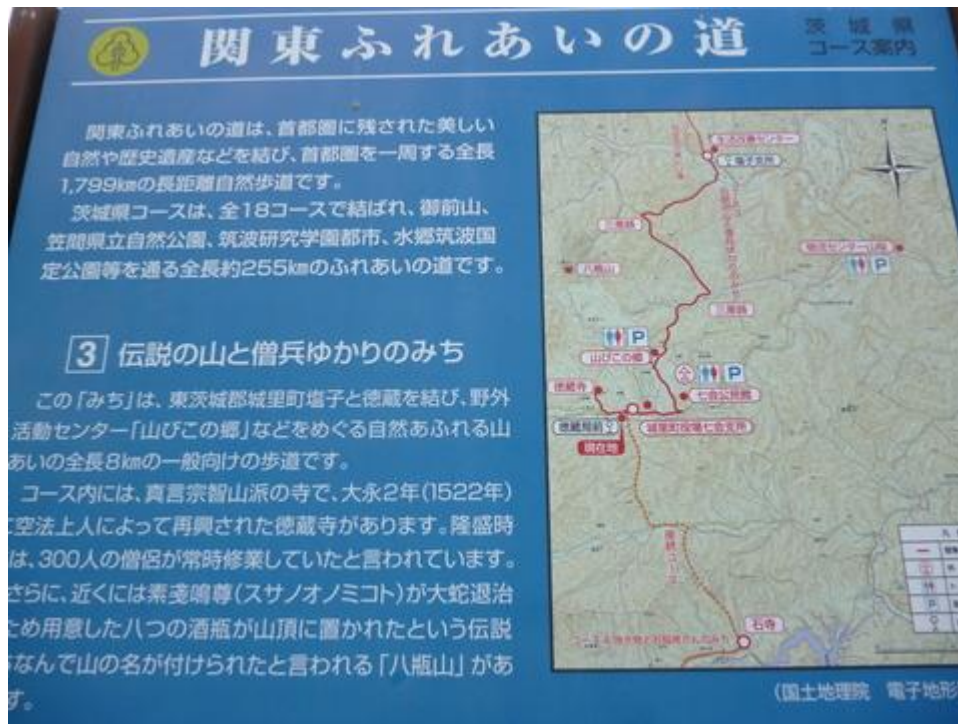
関東ふれあいの道

茨城県
コース案内

関東ふれあいの道は、首都圏に残された美しい自然や歴史遺産などを結び、首都圏を一周する全長1,799kmの長距離自然歩道です。
茨城県コースは、全18コースで結ばれ、御前山、笠間県立自然公園、筑波研究学園都市、水郷筑波国定公園等を通る全長約255kmのふれあいの道です。

3 伝説の山と僧兵ゆかりのみち

この「みち」は、東茨城郡城里町塩子と徳蔵を結び、野外活動センター「山びこの郷」などをめぐる自然あふれる山あいの全長8kmの一般向けの歩道です。
コース内には、真言宗智山派の寺で、大永2年(1522年)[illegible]空法上人によって再興された徳蔵寺があります。隆盛時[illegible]は、300人の僧侶が常時修業していたと言われています。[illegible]さらに、近くには素戔嗚尊(スサノオノミコト)が大蛇退治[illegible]ため用意した八つの酒瓶が山頂に置かれたという伝説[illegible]なんで山の名が付けられたと言われる「八瓶山」があ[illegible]す。

八瓶山
山びこの郷
徳蔵寺
徳蔵局前
現在地
石寺
P
P
P

(国土地理院 電子地形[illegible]